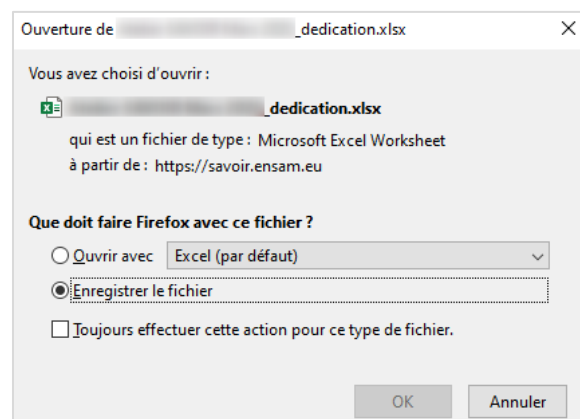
Ouverture de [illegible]_dedication.xlsx

×

Vous avez choisi d'ouvrir :

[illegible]_dedication.xlsx

qui est un fichier de type : Microsoft Excel Worksheet

à partir de : https://savoir.ensam.eu

Que doit faire Firefox avec ce fichier ?

Ouvrir avec Excel (par défaut)

Enregistrer le fichier

Toujours effectuer cette action pour ce type de fichier.

OK Annuler